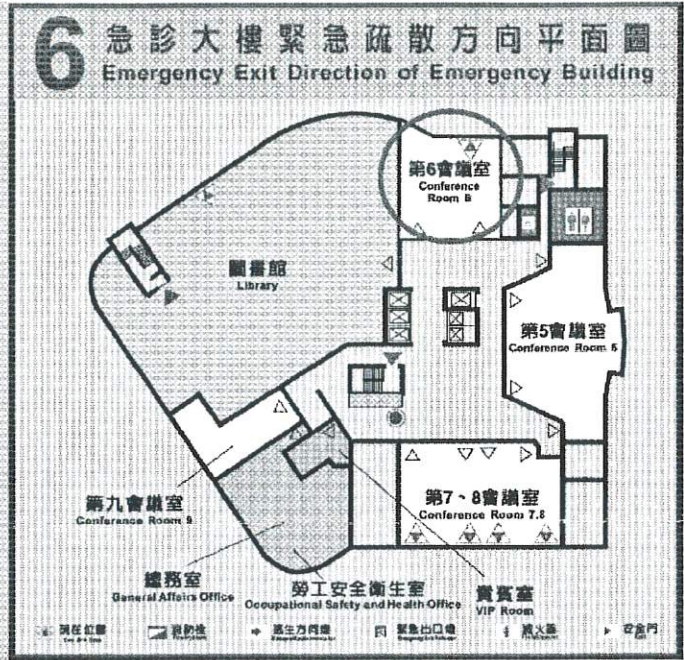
6 急診大樓緊急疏散方向平面圖
Emergency Exit Direction of Emergency Building

第6會議室
Conference Room 6

圖書館
Library

第5會議室
Conference Room 5

第九會議室
Conference Room 9

第7、8會議室
Conference Room 7.8

總務室
General Affairs Office

勞工安全衛生室
Occupational Safety and Health Office

貴賓室
VIP Room

現在位置 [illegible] 避難梯 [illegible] 逃生方向線 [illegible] 緊急出口燈 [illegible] 滅火器 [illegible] 安全門 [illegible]